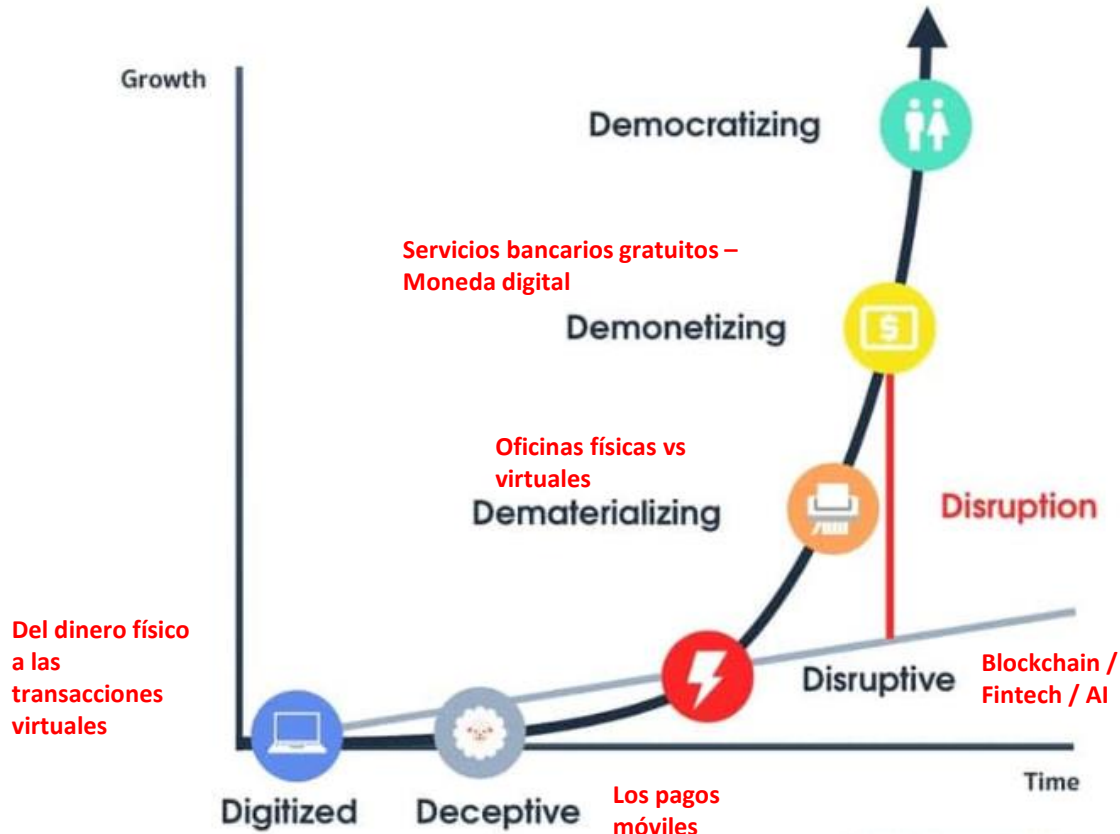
Growth

Democratizing

Servicios bancarios gratuitos – Moneda digital

Demonetizing

Oficinas físicas vs virtuales

Dematerializing

Disruption

Del dinero físico a las transacciones virtuales

Disruptive

Blockchain / Fintech / AI

Time

Digitized

Deceptive

Los pagos móviles